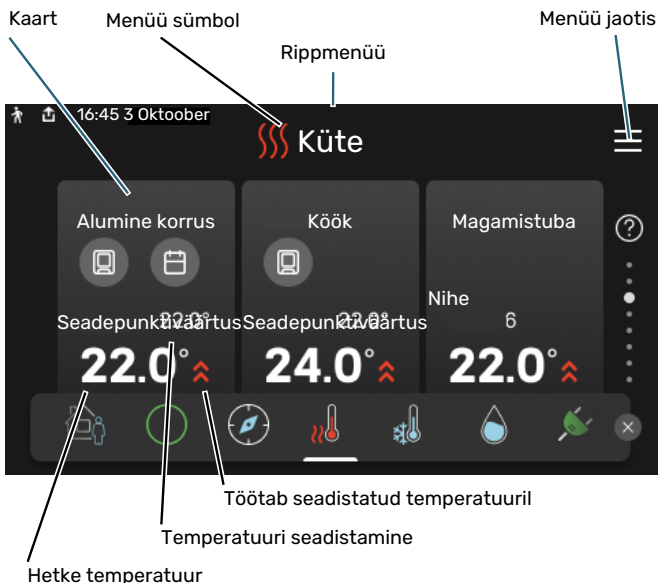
Kaart

Menüü sümbol

Rippmenüü

Menüü jaotis

16:45 3 Oktoober

Küte

Alumine korrus

Köök

Magamistuba

Nihe

Seadepunkti väärtus

22.0°

Seadepunkti väärtus

22.0°

6

22.0°

24.0°

22.0°

Töötab seadistatud temperatuuril

Temperatuuri seadistamine

Hetke temperatuur